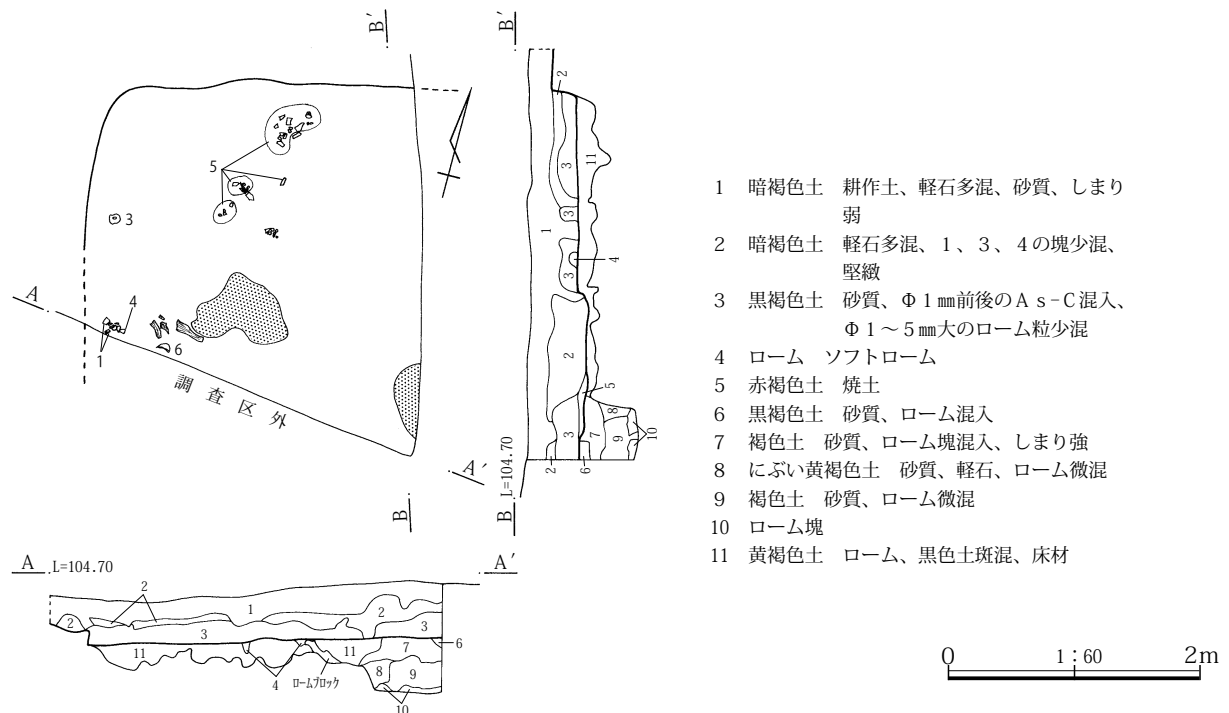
B′

B′

5

3

4

A

1

6

調 査 区 外

A′

B

B L=104.70

2

3

11

1

3

3

4

2

5

8

7

9

10

3

2

6

A L=104.70

A′

2

2

1

2

3

3

6

11

11

7

4

ロームブロック

8

9

10

1 暗褐色土 耕作土、軽石多混、砂質、しまり弱

2 暗褐色土 軽石多混、1、3、4の塊少混、堅緻

3 黒褐色土 砂質、Φ1㎜前後のAs-C混入、Φ1～5㎜大のローム粒少混

4 ローム ソフトローム

5 赤褐色土 焼土

6 黒褐色土 砂質、ローム混入

7 褐色土 砂質、ローム塊混入、しまり強

8 にぶい黄褐色土 砂質、軽石、ローム微混

9 褐色土 砂質、ローム微混

10 ローム塊

11 黄褐色土 ローム、黒色土斑混、床材

0 1:60 2m